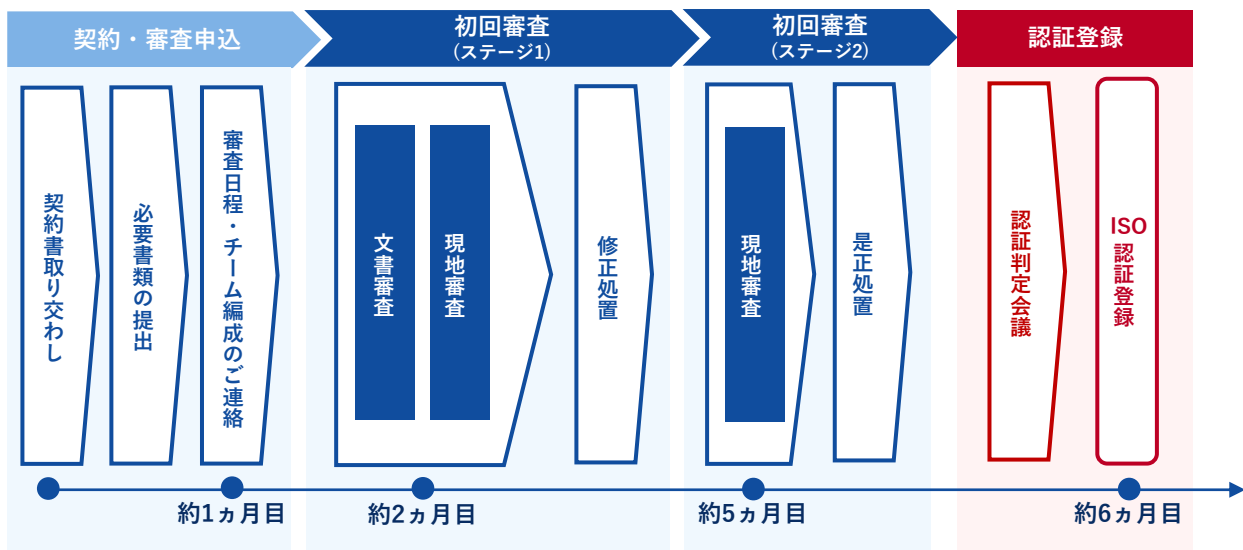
契約・審査申込

初回審査
（ステージ1）

初回審査
（ステージ2）

認証登録

契約書取り交わし

必要書類の提出

審査日程・チーム編成のご連絡

文書審査

現地審査

修正処置

現地審査

是正処置

認証判定会議

ISO認証登録

約1ヵ月目

約2ヵ月目

約5ヵ月目

約6ヵ月目